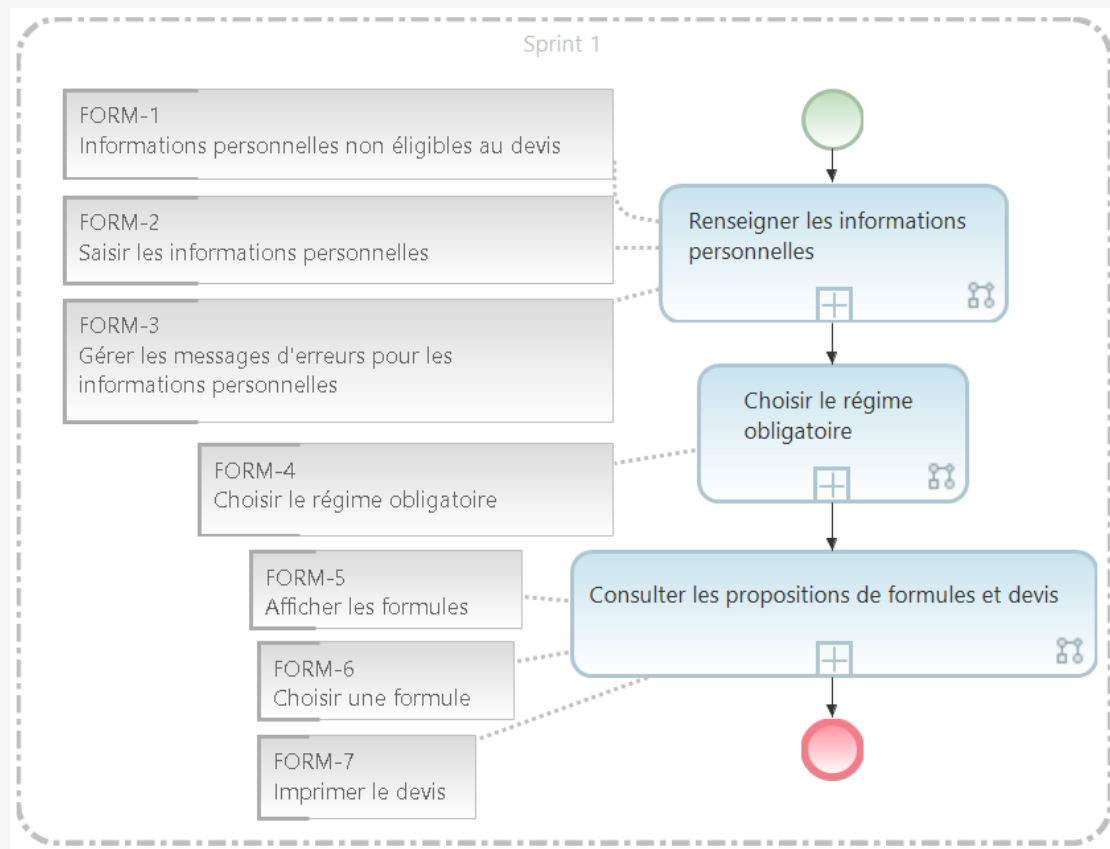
Sprint 1

FORM-1
Informations personnelles non éligibles au devis

FORM-2
Saisir les informations personnelles

FORM-3
Gérer les messages d'erreurs pour les informations personnelles

Renseigner les informations personnelles

Choisir le régime obligatoire

FORM-4
Choisir le régime obligatoire

FORM-5
Afficher les formules

Consulter les propositions de formules et devis

FORM-6
Choisir une formule

FORM-7
Imprimer le devis